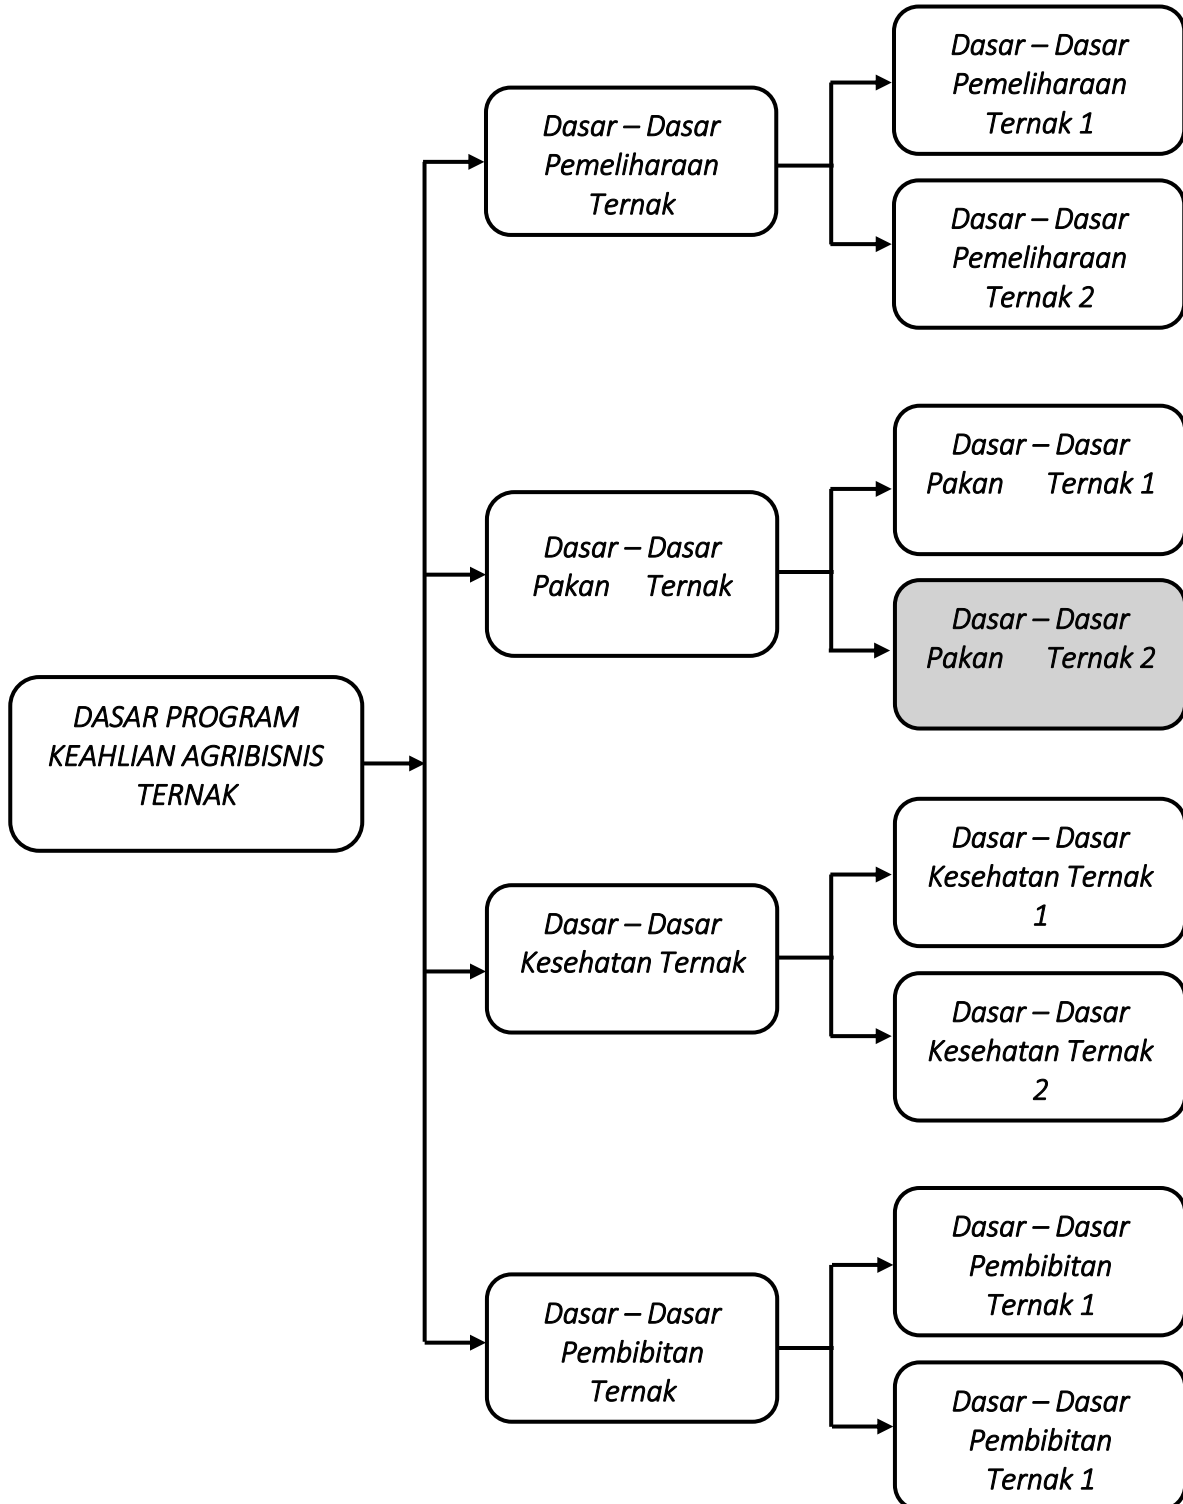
DASAR PROGRAM KEAHLIAN AGRIBISNIS TERNAK

Dasar – Dasar Pemeliharaan Ternak

Dasar – Dasar Pemeliharaan Ternak 1

Dasar – Dasar Pemeliharaan Ternak 2

Dasar – Dasar Pakan Ternak

Dasar – Dasar Pakan Ternak 1

Dasar – Dasar Pakan Ternak 2

Dasar – Dasar Kesehatan Ternak

Dasar – Dasar Kesehatan Ternak 1

Dasar – Dasar Kesehatan Ternak 2

Dasar – Dasar Pembibitan Ternak

Dasar – Dasar Pembibitan Ternak 1

Dasar – Dasar Pembibitan Ternak 1